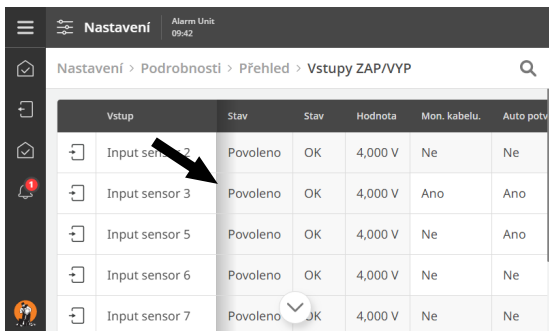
Nastavení Alarm Unit 09:42

Nastavení > Podrobnosti > Přehled > Vstupy ZAP/VYP

| | Vstup | Stav | Stav | Hodnota | Mon. kabelu. | Auto potv |
|---|---|---|---|---|---|---|
| | Input sensor 2 | Povoleno | OK | 4,000 V | Ne | Ne |
| | Input sensor 3 | Povoleno | OK | 4,000 V | Ano | Ano |
| | Input sensor 5 | Povoleno | OK | 4,000 V | Ne | Ano |
| | Input sensor 6 | Povoleno | OK | 4,000 V | Ne | Ne |
| | Input sensor 7 | Povoleno | OK | 4,000 V | Ne | Ne |

1